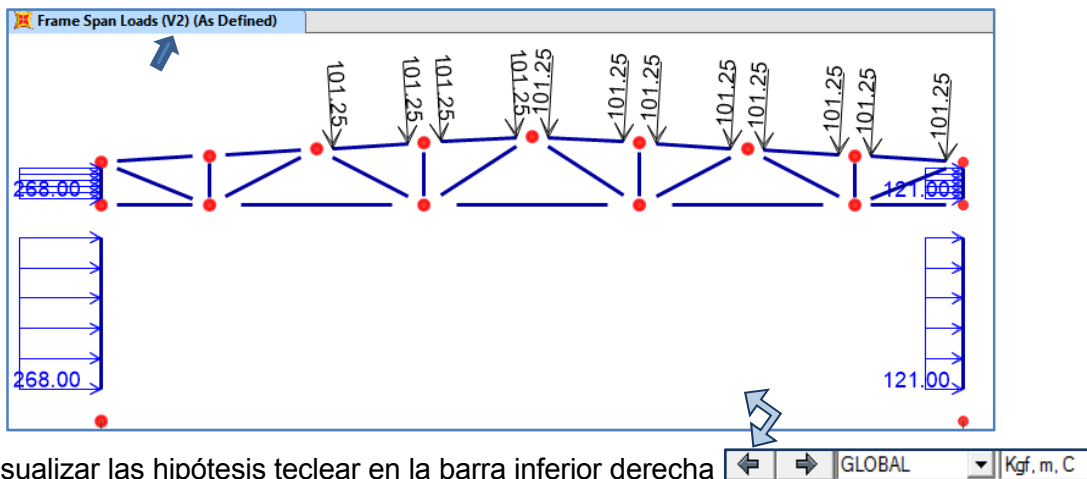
Frame Span Loads (V2) (As Defined)

101.25 101.25 101.25 101.25 101.25 101.25 101.25 101.25 101.25 101.25 101.25 101.25

268.00 121.00

268.00 121.00

sualizar las hipótesis teclear en la barra inferior derecha

GLOBAL

Kgf, m, C